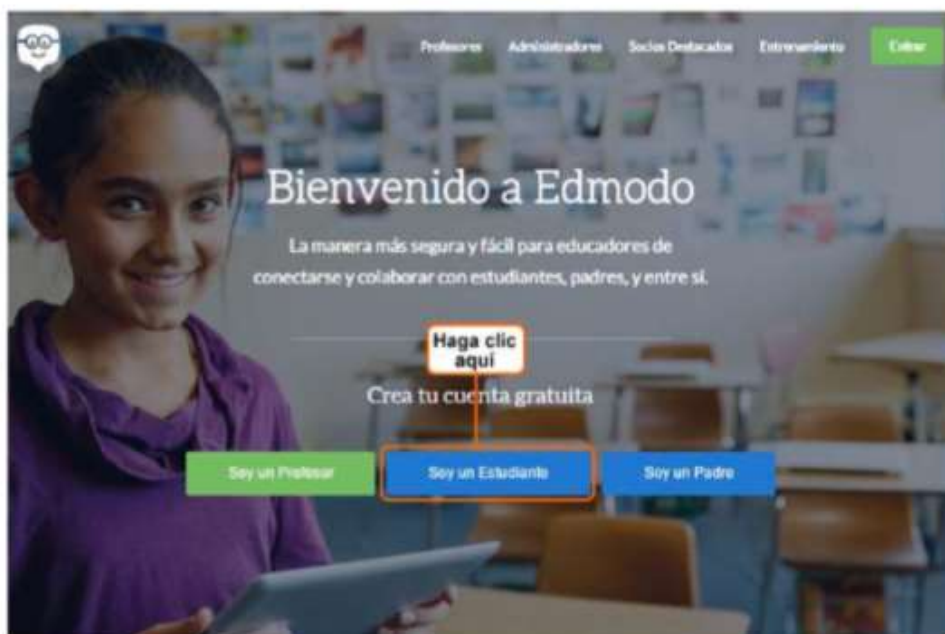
Profesores Administradores Socios Destacados Entrenamiento Entrar

Bienvenido a Edmodo

La manera más segura y fácil para educadores de conectarse y colaborar con estudiantes, padres, y entre sí.

Haga clic aquí

Crea tu cuenta gratuita

Soy un Profesor Soy un Estudiante Soy un Padre